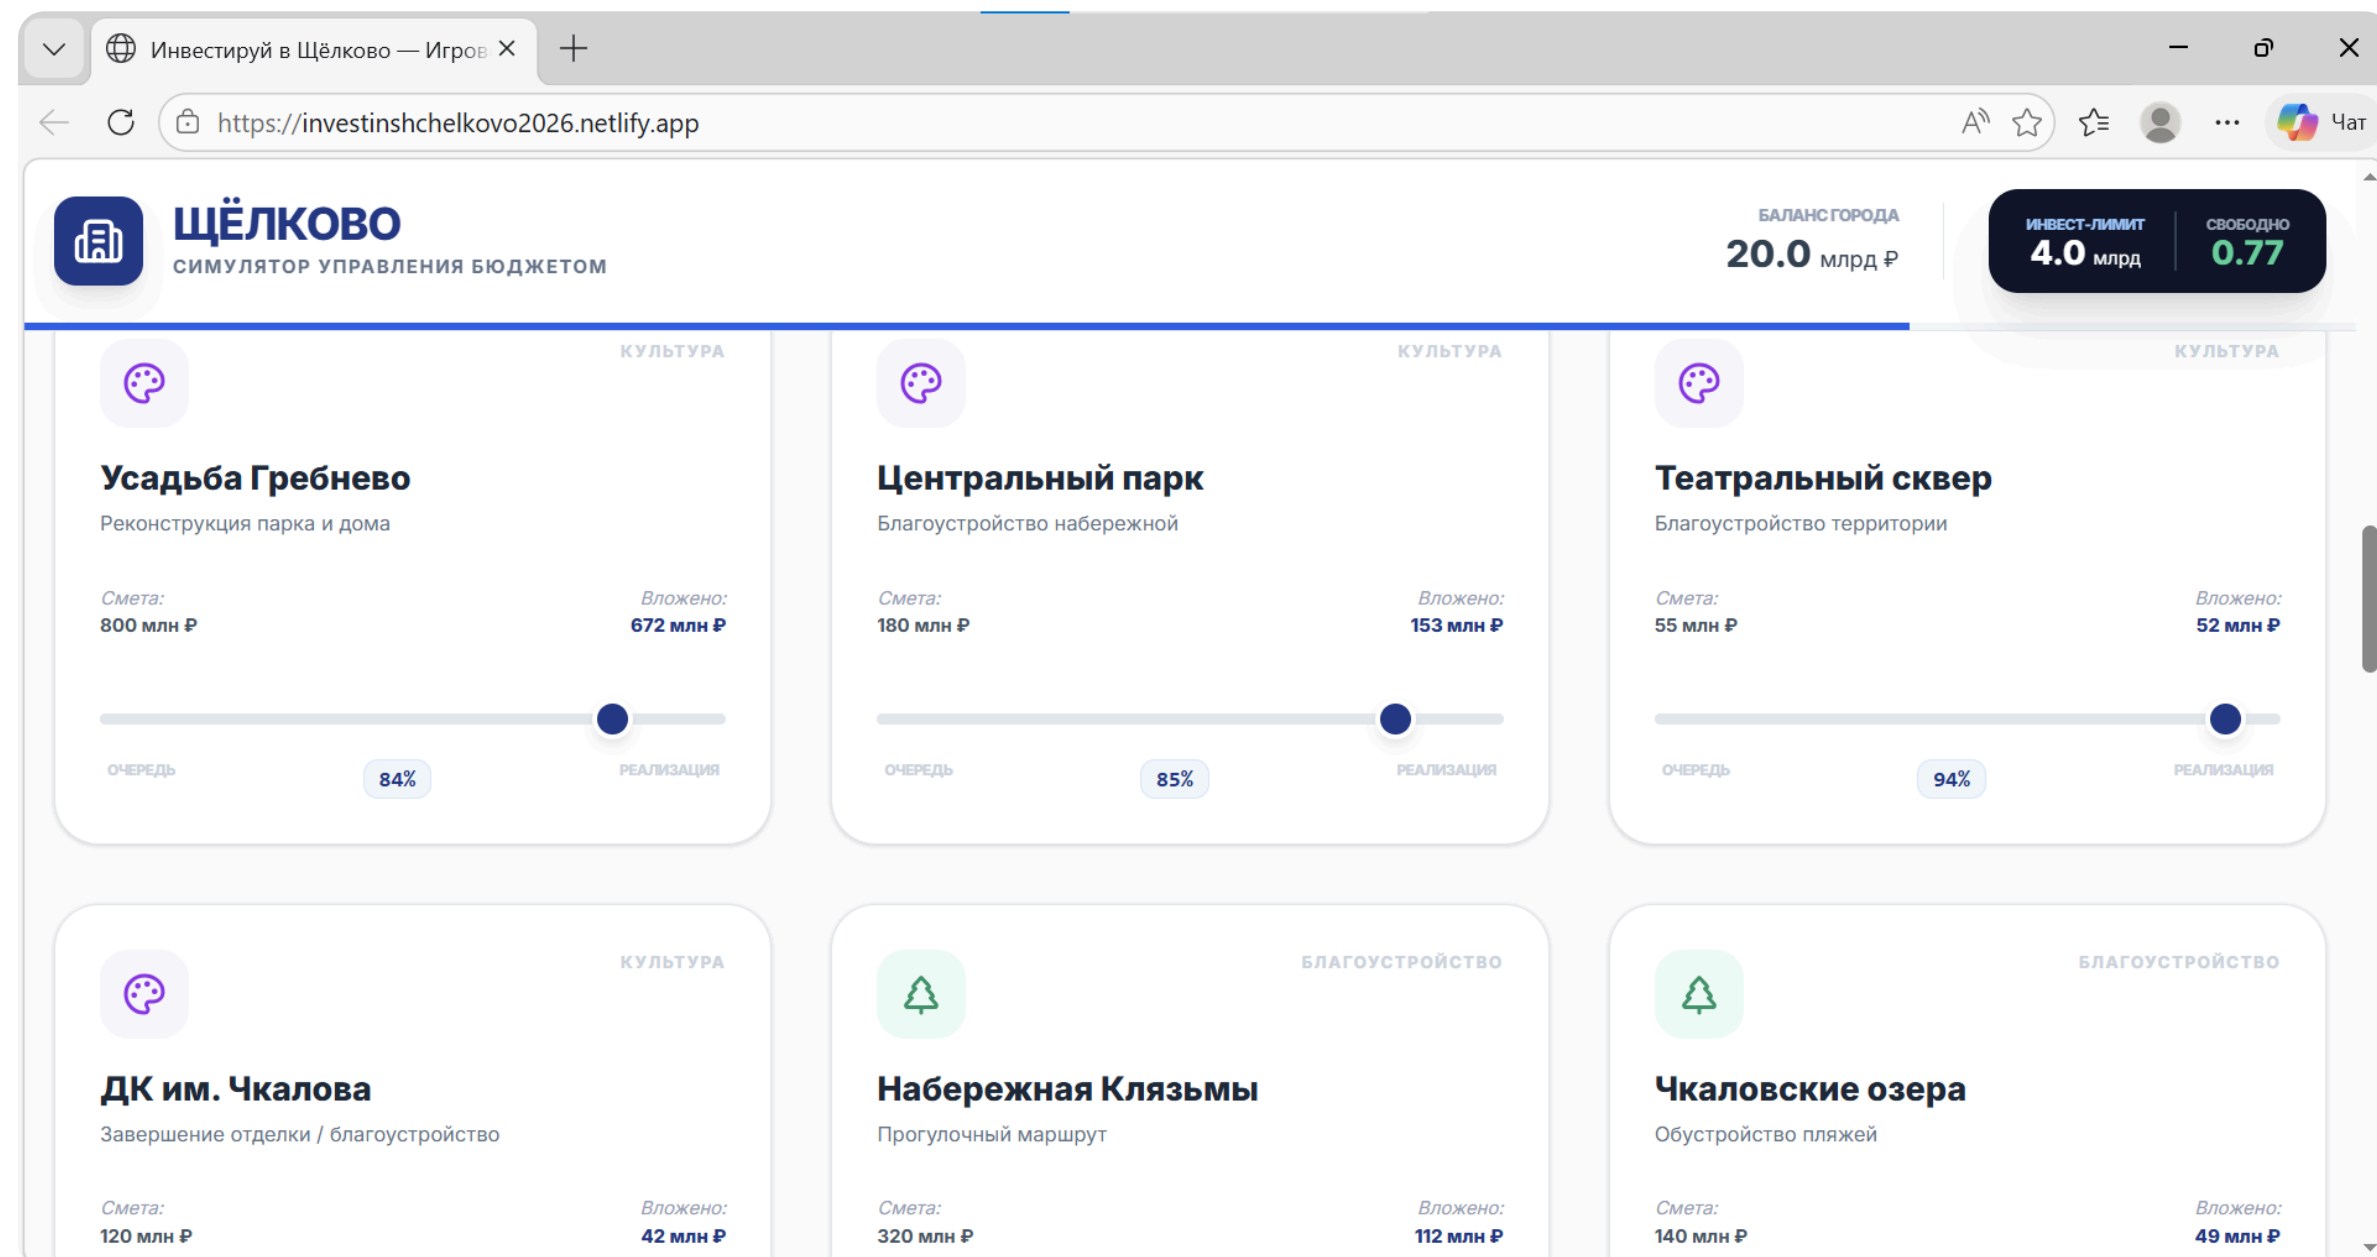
Инвестируй в Щёлково — Игров ×

https://investinshchelkovo2026.netlify.app

Чат

ЩЁЛКОВО
СИМУЛЯТОР УПРАВЛЕНИЯ БЮДЖЕТОМ

БАЛАНС ГОРОДА
20.0 млрд ₽

ИНВЕСТ-ЛИМИТ
4.0 млрд

СВОБОДНО
0.77

КУЛЬТУРА
Усадьба Гребнево
Реконструкция парка и дома
Смета:
800 млн ₽
Вложено:
672 млн ₽
ОЧЕРЕДЬ
84%
РЕАЛИЗАЦИЯ

КУЛЬТУРА
Центральный парк
Благоустройство набережной
Смета:
180 млн ₽
Вложено:
153 млн ₽
ОЧЕРЕДЬ
85%
РЕАЛИЗАЦИЯ

КУЛЬТУРА
Театральный сквер
Благоустройство территории
Смета:
55 млн ₽
Вложено:
52 млн ₽
ОЧЕРЕДЬ
94%
РЕАЛИЗАЦИЯ

КУЛЬТУРА
ДК им. Чкалова
Завершение отделки / благоустройство
Смета:
120 млн ₽
Вложено:
42 млн ₽

БЛАГОУСТРОЙСТВО
Набережная Клязьмы
Прогулочный маршрут
Смета:
320 млн ₽
Вложено:
112 млн ₽

БЛАГОУСТРОЙСТВО
Чкаловские озера
Обустройство пляжей
Смета:
140 млн ₽
Вложено:
49 млн ₽